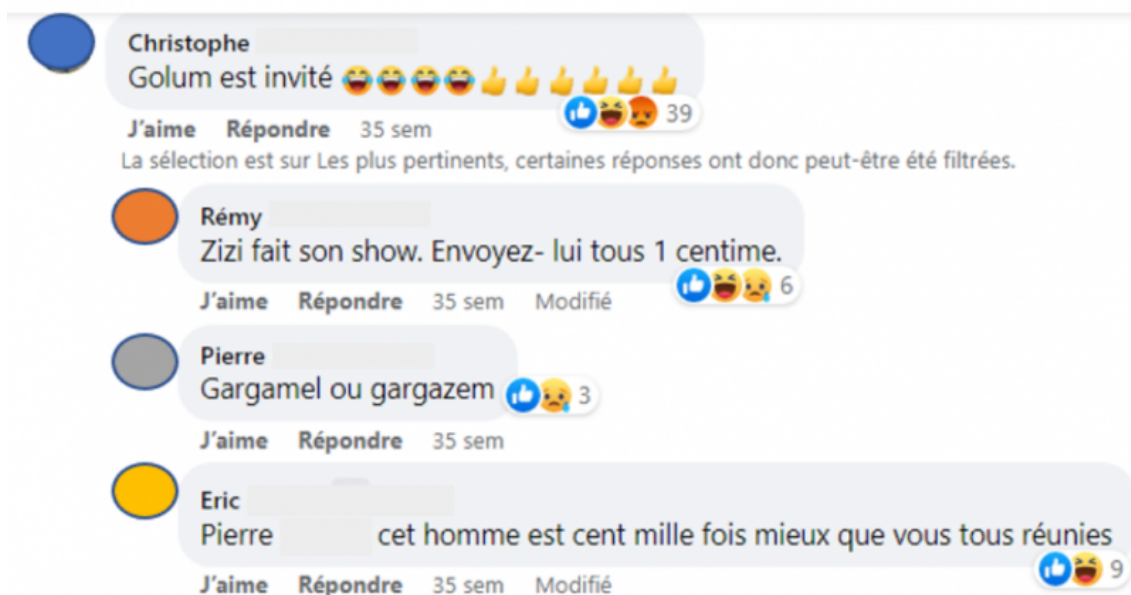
Christophe
Golum est invité 😂😂😂😂👍👍👍👍👍👍
39
J'aime Répondre 35 sem
La sélection est sur Les plus pertinents, certaines réponses ont donc peut-être été filtrées.

Rémy
Zizi fait son show. Envoyez- lui tous 1 centime.
6
J'aime Répondre 35 sem Modifié

Pierre
Gargamel ou gargazem
3
J'aime Répondre 35 sem

Eric
Pierre cet homme est cent mille fois mieux que vous tous réunies
9
J'aime Répondre 35 sem Modifié